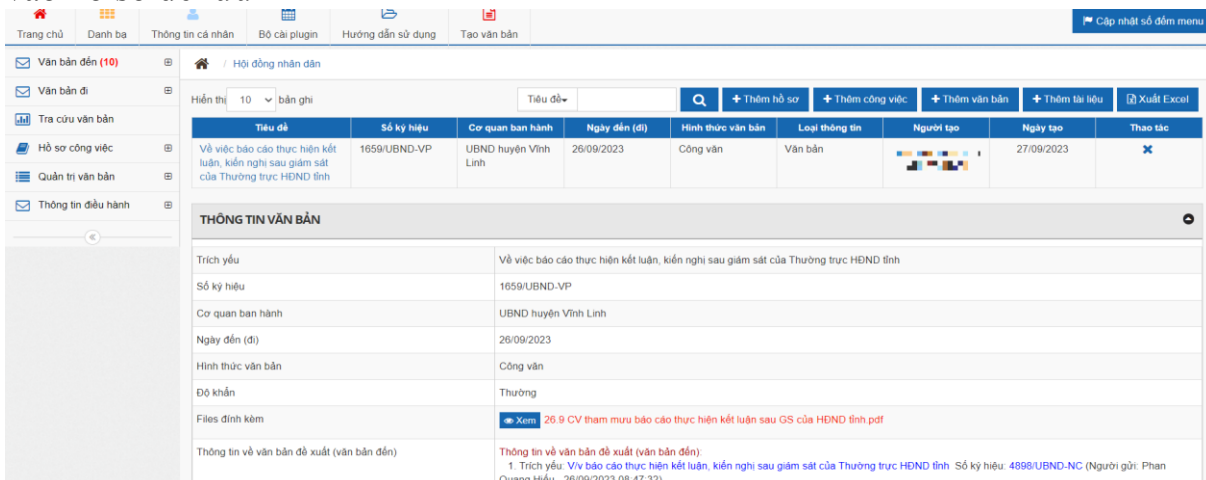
Trang chủ | Danh bạ | Thông tin cá nhân | Bộ cài plugin | Hướng dẫn sử dụng | Tạo văn bản

Cập nhật số đếm menu

Văn bản đến (10)
Văn bản đi
Tra cứu văn bản
Hồ sơ công việc
Quản trị văn bản
Thông tin điều hành

Hội đồng nhân dân

Hiển thị 10 bản ghi

Tiêu đề

Thêm hồ sơ
Thêm công việc
Thêm văn bản
Thêm tài liệu
Xuất Excel

| Tiêu đề | Số ký hiệu | Cơ quan ban hành | Ngày đến (đi) | Hình thức văn bản | Loại thông tin | Người tạo | Ngày tạo | Thao tác |
|---|---|---|---|---|---|---|---|---|
| Về việc báo cáo thực hiện kết luận, kiến nghị sau giám sát của Thường trực HĐND tỉnh | 1659/UBND-VP | UBND huyện Vĩnh Linh | 26/09/2023 | Công văn | Văn bản | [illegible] | 27/09/2023 | |

THÔNG TIN VĂN BẢN

| | |
|---|---|
| Trích yếu | Về việc báo cáo thực hiện kết luận, kiến nghị sau giám sát của Thường trực HĐND tỉnh |
| Số ký hiệu | 1659/UBND-VP |
| Cơ quan ban hành | UBND huyện Vĩnh Linh |
| Ngày đến (đi) | 26/09/2023 |
| Hình thức văn bản | Công văn |
| Độ khẩn | Thường |
| Files đính kèm | Xem 26.9 CV tham mưu báo cáo thực hiện kết luận sau GS của HĐND tỉnh.pdf |
| Thông tin về văn bản đề xuất (văn bản đến) | Thông tin về văn bản đề xuất (văn bản đến): 1. Trích yếu: V/v báo cáo thực hiện kết luận, kiến nghị sau giám sát của Thường trực HĐND tỉnh Số ký hiệu: 4898/UBND-NC (Người gửi: Phan Quang Hiếu - 26/09/2023 08:47:32) |